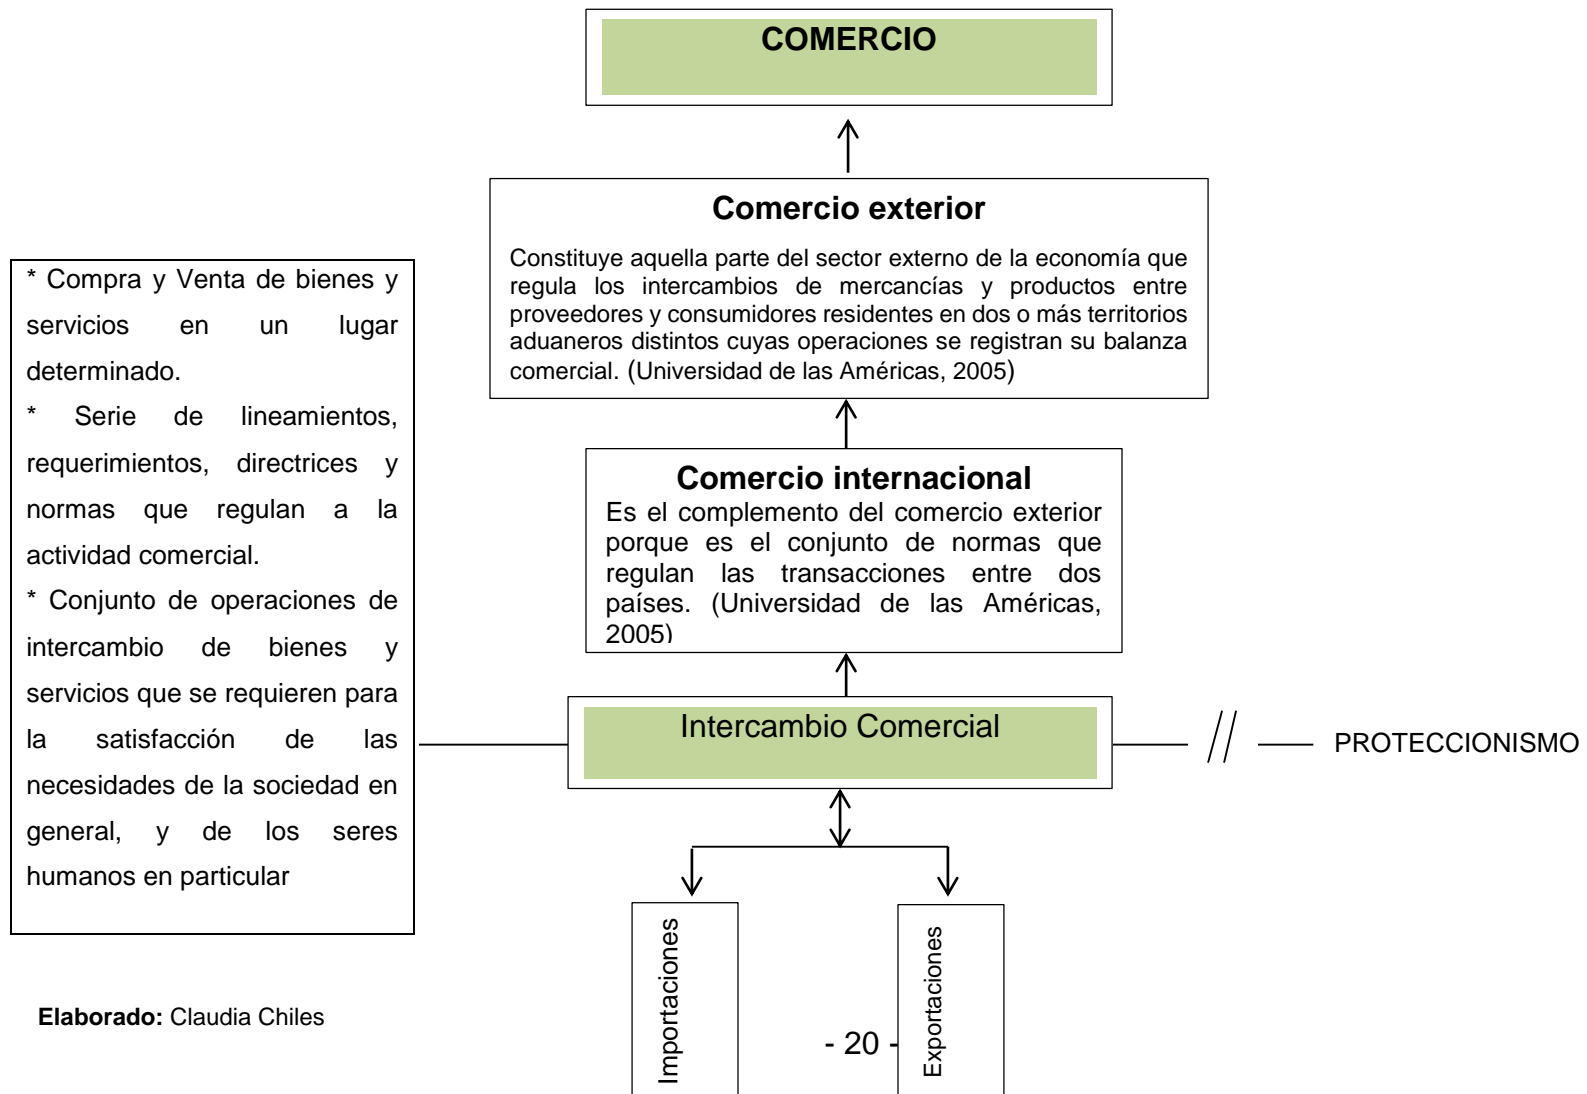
COMERCIO

Comercio exterior

Constituye aquella parte del sector externo de la economía que regula los intercambios de mercancías y productos entre proveedores y consumidores residentes en dos o más territorios aduaneros distintos cuyas operaciones se registran su balanza comercial. (Universidad de las Américas, 2005)

* Compra y Venta de bienes y servicios en un lugar determinado.

* Serie de lineamientos, requerimientos, directrices y normas que regulan a la actividad comercial.

* Conjunto de operaciones de intercambio de bienes y servicios que se requieren para la satisfacción de las necesidades de la sociedad en general, y de los seres humanos en particular

Comercio internacional
Es el complemento del comercio exterior porque es el conjunto de normas que regulan las transacciones entre dos países. (Universidad de las Américas, 2005)

Intercambio Comercial

PROTECCIONISMO

Importaciones

Exportaciones

Elaborado: Claudia Chiles

- 20 -